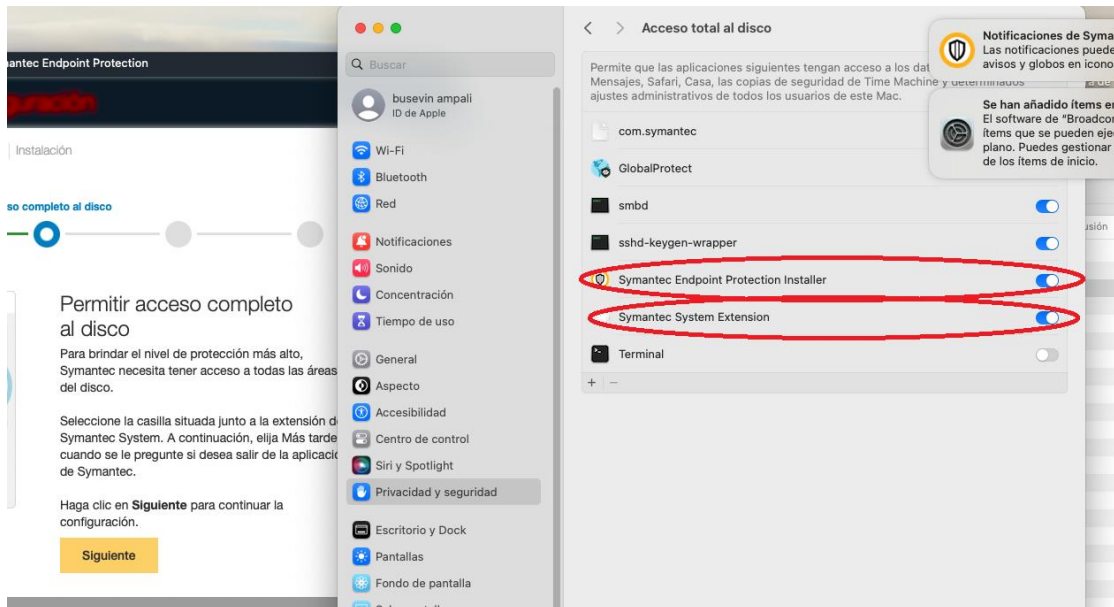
antec Endpoint Protection

guración

Instalación

so completo al disco

Permitir acceso completo al disco

Para brindar el nivel de protección más alto, Symantec necesita tener acceso a todas las áreas del disco.

Seleccione la casilla situada junto a la extensión d Symantec System. A continuación, elija Más tarde cuando se le pregunte si desea salir de la aplicació de Symantec.

Haga clic en **Siguiente** para continuar la configuración.

Siguiente

Buscar

busevin ampali
ID de Apple

Wi-Fi
Bluetooth
Red
Notificaciones
Sonido
Concentración
Tiempo de uso
General
Aspecto
Accesibilidad
Centro de control
Siri y Spotlight
Privacidad y seguridad
Escritorio y Dock
Pantallas
Fondo de pantalla

Acceso total al disco

Permite que las aplicaciones siguientes tengan acceso a los dat Mensajes, Safari, Casa, las copias de seguridad de Time Machine y determinados ajustes administrativos de todos los usuarios de este Mac.

com.symantec
GlobalProtect
smbd
sshd-keygen-wrapper
Symantec Endpoint Protection Installer
Symantec System Extension
Terminal

+ −

Notificaciones de Syma
Las notificaciones puede
avisos y globos en icono

Se han añadido ítems en
El software de "Broadcor
ítems que se pueden eje
plano. Puedes gestionar
de los ítems de inicio.

usión